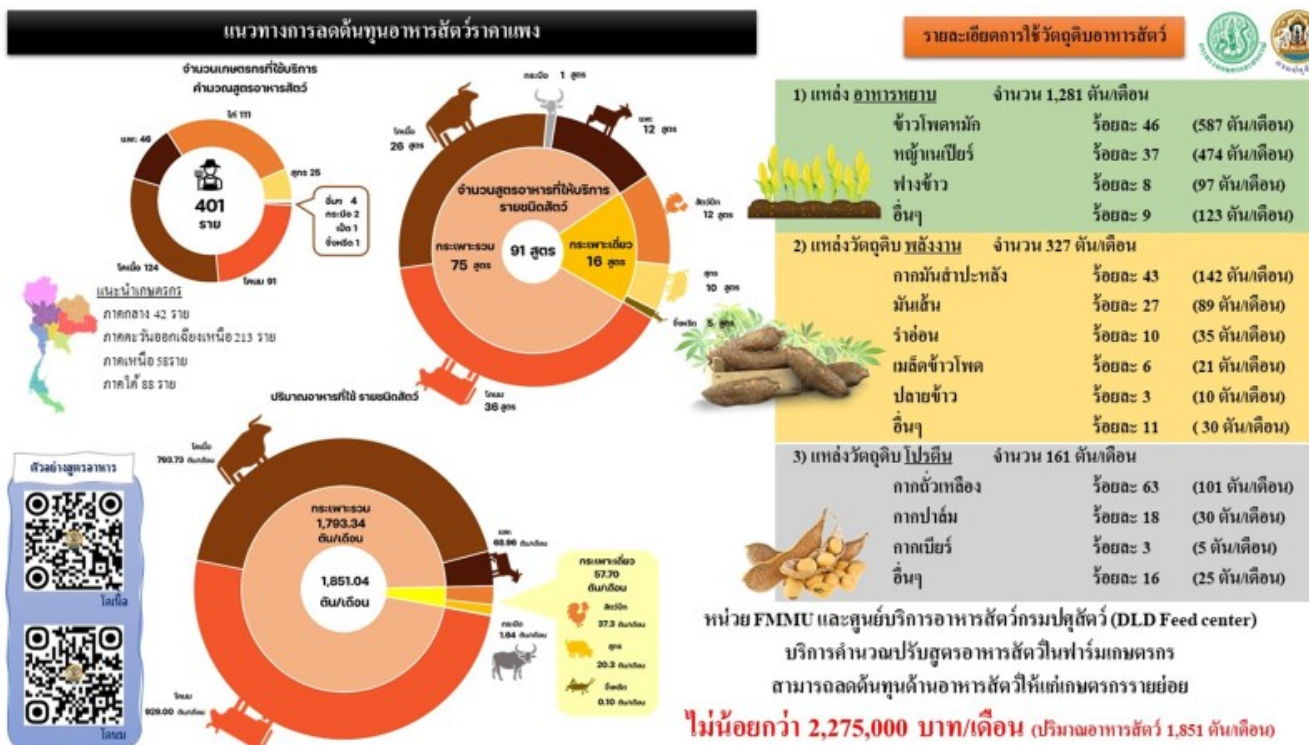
แนวทางการลดต้นทุนอาหารสัตว์ราคาแพง

จำนวนเกษตรกรที่ใช้บริการคำนวณสูตรอาหารสัตว์

ไก่ 111
สุกร 25
อื่นๆ 4
กระบือ 2
เป็ด 1
จิ้งหรีด 1
โคนม 91
โคเนื้อ 124
แพะ 46

401
ราย

แนะนำเกษตรกร
ภาคกลาง 42 ราย
ภาคตะวันออกเฉียงเหนือ 213 ราย
ภาคเหนือ 58ราย
ภาคใต้ 88 ราย

กระบือ 1 สูตร
แพะ 12 สูตร
โคเนื้อ 26 สูตร
สัตว์ปีก 12 สูตร
สุกร 10 สูตร
จิ้งหรีด 5 สูตร
โคนม 36 สูตร

จำนวนสูตรอาหารที่ให้บริการรายชนิดสัตว์
กระเพาะรวม 75 สูตร
91 สูตร
กระเพาะเดี่ยว 16 สูตร

ปริมาณอาหารที่ใช้ รายชนิดสัตว์

ตัวอย่างสูตรอาหาร
โคเนื้อ
โคนม

โคเนื้อ 793.73 ตัน/เดือน
กระเพาะรวม 1,793.34 ตัน/เดือน
1,851.04 ตัน/เดือน
แพะ 68.96 ตัน/เดือน
กระบือ 1.84 ตัน/เดือน
โคนม 929.00 ตัน/เดือน
กระเพาะเดี่ยว 57.70 ตัน/เดือน
สัตว์ปีก 37.3 ตัน/เดือน
สุกร 20.3 ตัน/เดือน
จิ้งหรีด 0.10 ตัน/เดือน

รายละเอียดการใช้วัตถุดิบอาหารสัตว์

| 1) แหล่ง อาหารหยาบ | จำนวน 1,281 ตัน/เดือน | |
|---|---|---|
| ข้าวโพดหมัก | ร้อยละ 46 | (587 ตัน/เดือน) |
| หญ้าเนเปียร์ | ร้อยละ 37 | (474 ตัน/เดือน) |
| ฟางข้าว | ร้อยละ 8 | (97 ตัน/เดือน) |
| อื่นๆ | ร้อยละ 9 | (123 ตัน/เดือน) |
| 2) แหล่งวัตถุดิบ พลังงาน | จำนวน 327 ตัน/เดือน | |
| กากมันสำปะหลัง | ร้อยละ 43 | (142 ตัน/เดือน) |
| มันเส้น | ร้อยละ 27 | (89 ตัน/เดือน) |
| รำอ่อน | ร้อยละ 10 | (35 ตัน/เดือน) |
| เมล็ดข้าวโพด | ร้อยละ 6 | (21 ตัน/เดือน) |
| ปลายข้าว | ร้อยละ 3 | (10 ตัน/เดือน) |
| อื่นๆ | ร้อยละ 11 | ( 30 ตัน/เดือน) |
| 3) แหล่งวัตถุดิบ โปรตีน | จำนวน 161 ตัน/เดือน | |
| กากถั่วเหลือง | ร้อยละ 63 | (101 ตัน/เดือน) |
| กากปาล์ม | ร้อยละ 18 | (30 ตัน/เดือน) |
| กากเบียร์ | ร้อยละ 3 | (5 ตัน/เดือน) |
| อื่นๆ | ร้อยละ 16 | (25 ตัน/เดือน) |

หน่วย FMMU และศูนย์บริการอาหารสัตว์กรมปศุสัตว์ (DLD Feed center)
บริการคำนวณปรับสูตรอาหารสัตว์ในฟาร์มเกษตรกร
สามารถลดต้นทุนด้านอาหารสัตว์ให้แก่เกษตรกรรายย่อย
ไม่น้อยกว่า 2,275,000 บาท/เดือน (ปริมาณอาหารสัตว์ 1,851 ตัน/เดือน)